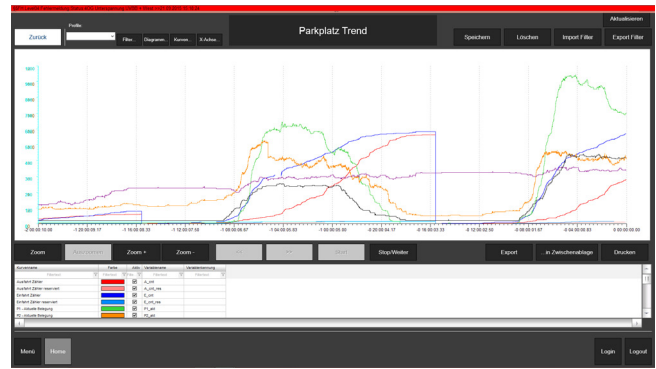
Zurück

Profile

Filter...

Diagramm...

Kurven...

X-Achse...

Parkplatz Trend

Aktualisieren

Speichern

Löschen

Import Filter

Export Filter

Zoom

Zoom +

Zoom -

Stop/Weiter

Export

...in Zwischenablage

Drucken

| Kurvenname | Farbe | Achs | Variablenname | Variablenbenennung |
|---|---|---|---|---|
| Ausfahrt Zähler | | ☑ | A_cnt | |
| Ausfahrt Zähler reserviert | | ☑ | A_cnt_res | |
| Einfahrt Zähler | | ☑ | E_cnt | |
| Einfahrt Zähler reserviert | | ☑ | E_cnt_res | |
| P1 - Aktuelle Belegung | | ☑ | P1_akt | |
| P2 - Aktuelle Belegung | | ☑ | P2_akt | |

Menü

Home

Login

Logout